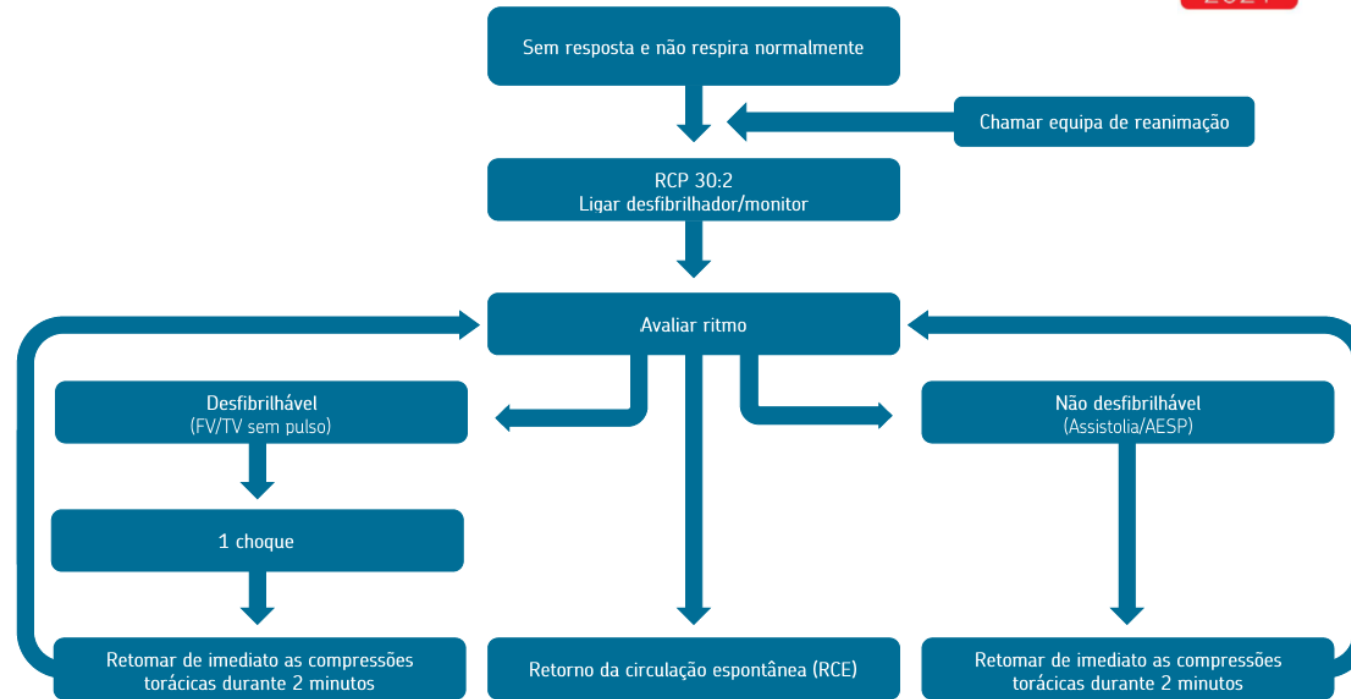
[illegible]

Sem resposta e não respira normalmente

Chamar equipa de reanimação

RCP 30:2
Ligar desfibrilhador/monitor

Avaliar ritmo

Desfibrilhável
(FV/TV sem pulso)

1 choque

Retomar de imediato as compressões torácicas durante 2 minutos

Retorno da circulação espontânea (RCE)

Não desfibrilhável
(Assistolia/AESP)

Retomar de imediato as compressões torácicas durante 2 minutos